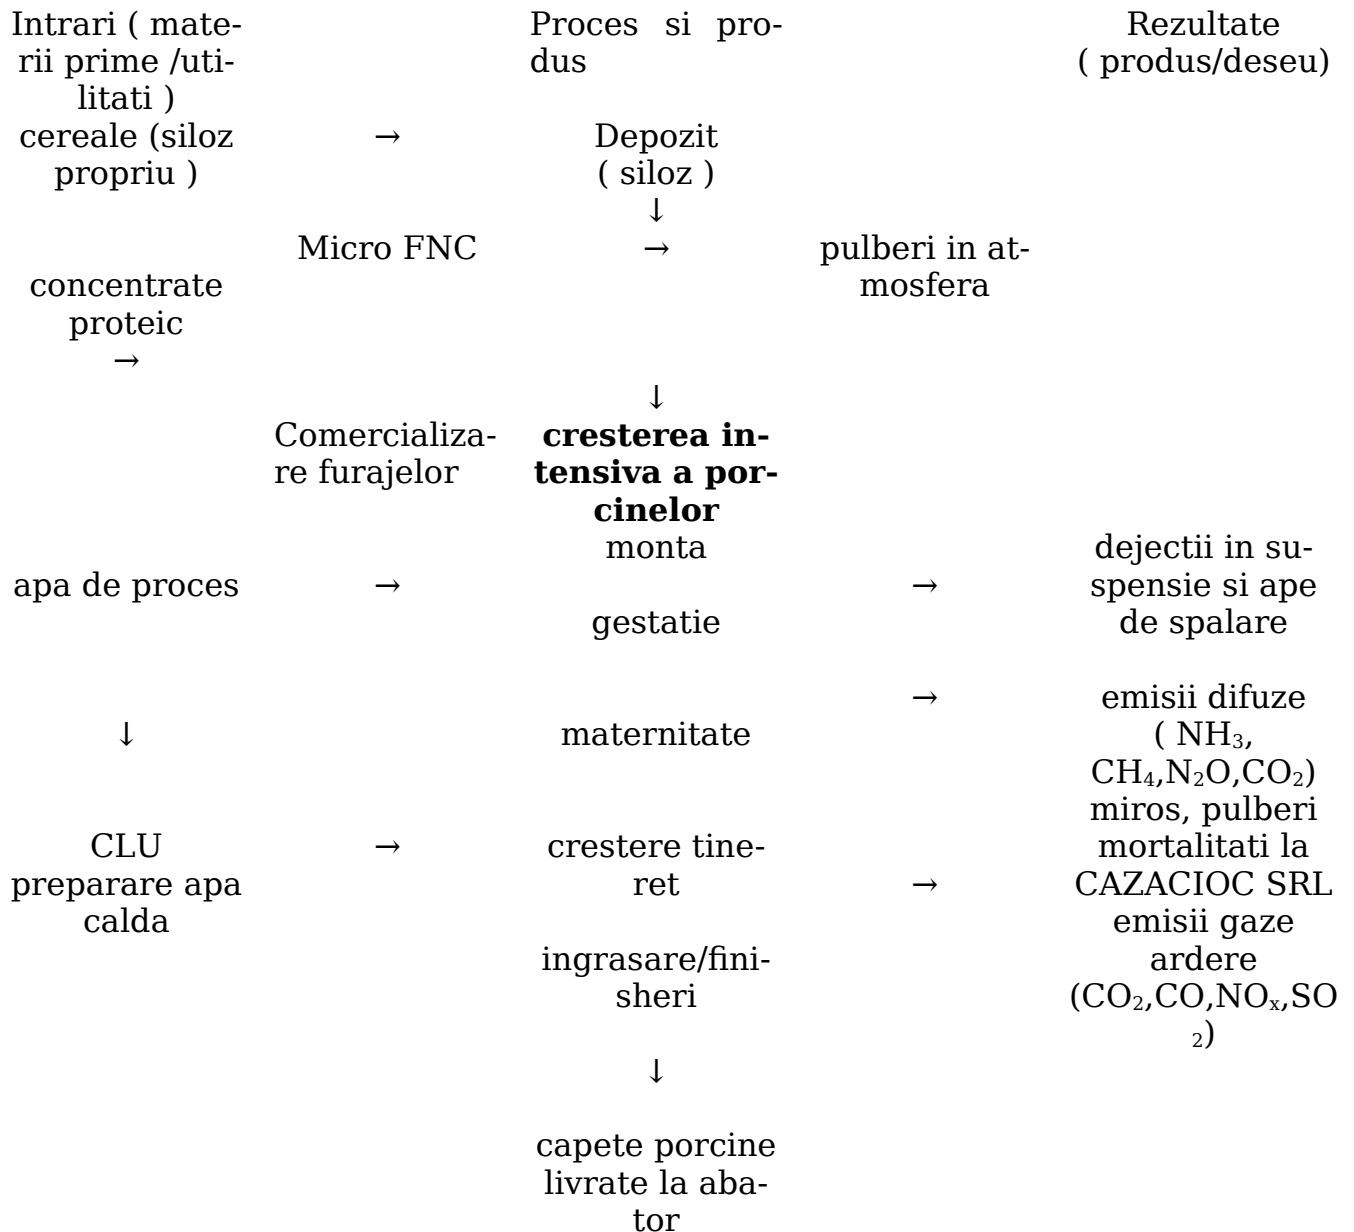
| Intrari ( materii prime /utilitati ) | | Proces si produs | | Rezultate ( produs/deseu) |
|---|---|---|---|---|
| cereale (siloz propriu ) | → | Depozit ( siloz ) ↓ | | |
| | Micro FNC | → | pulberi in atmosfera | |
| concentrate proteic → | | | | |
| | | ↓ | | |
| | Comercializare furajelor | **cresterea intensiva a porcinelor** monta | | |
| apa de proces | → | gestatie | → | dejectii in suspensie si ape de spalare |
| ↓ | | maternitate | → | emisii difuze ( $NH_3$, $CH_4$,$N_2O$,$CO_2$) miros, pulberi |
| CLU preparare apa calda | → | crestere tineret | → | mortalitati la CAZACIOC SRL emisii gaze ardere ($CO_2$,CO,$NO_x$,$SO_2$) |
| | | ingrasare/finisheri | | |
| | | ↓ | | |
| | | capete porcine livrate la abator | | |